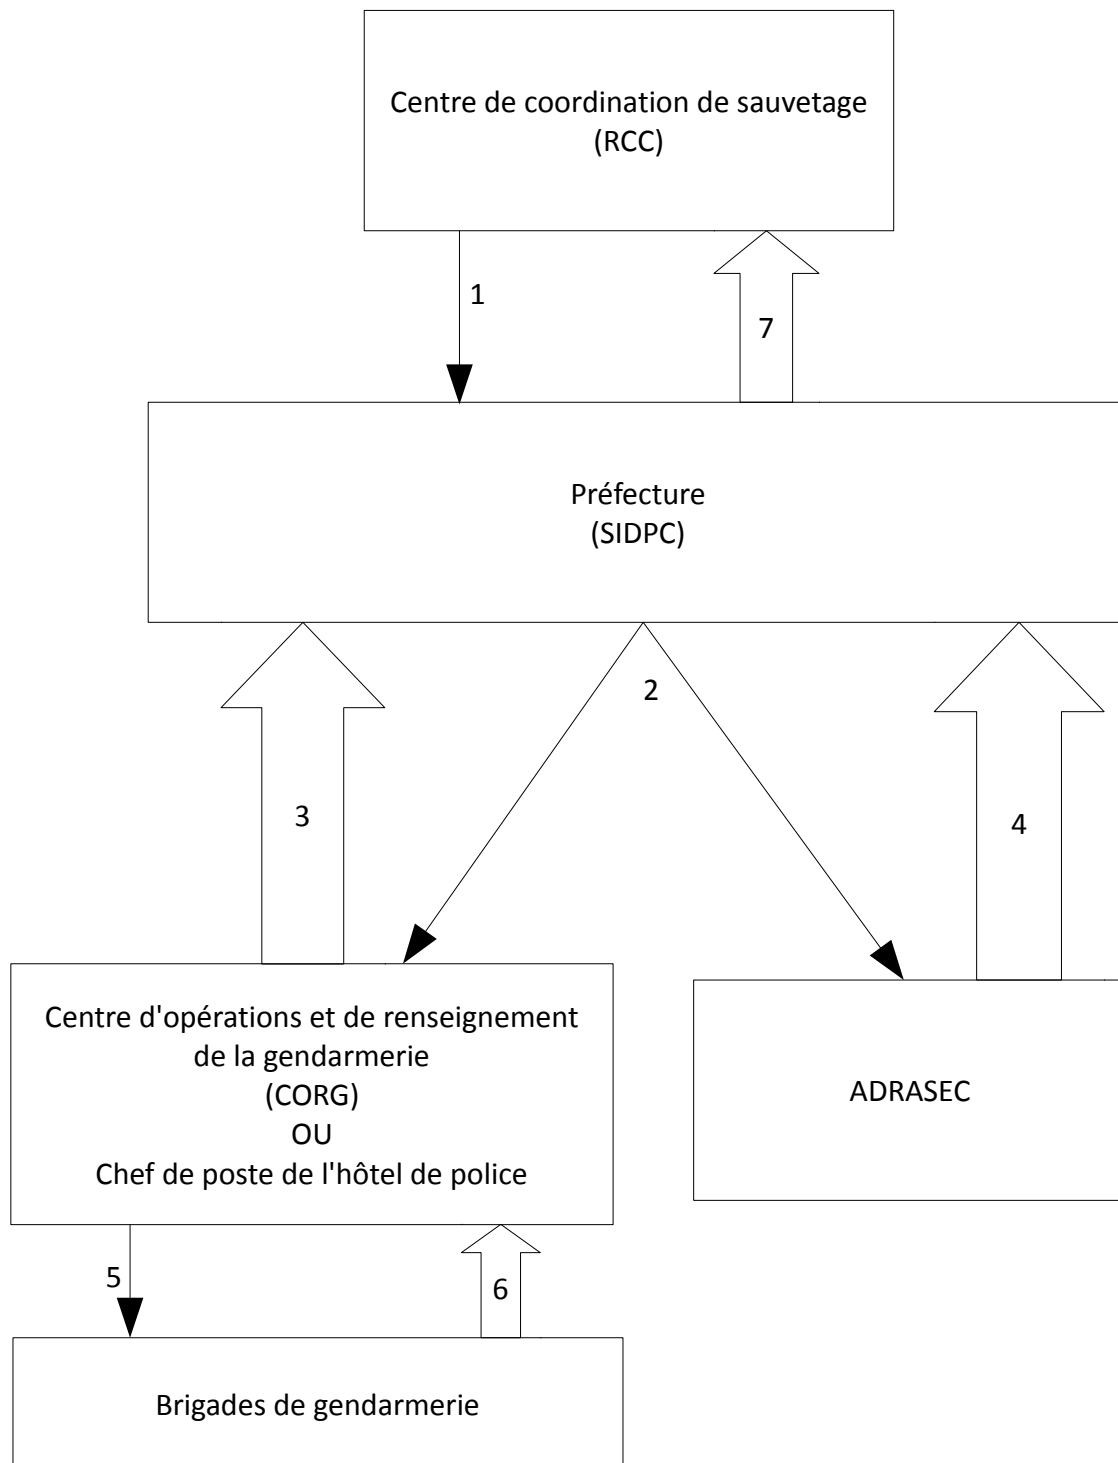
Centre de coordination de sauvetage
(RCC)

1

7

Préfecture
(SIDPC)

2

3

4

Centre d'opérations et de renseignement de la gendarmerie
(CORG)
OU
Chef de poste de l'hôtel de police

ADRASEC

5

6

Brigades de gendarmerie